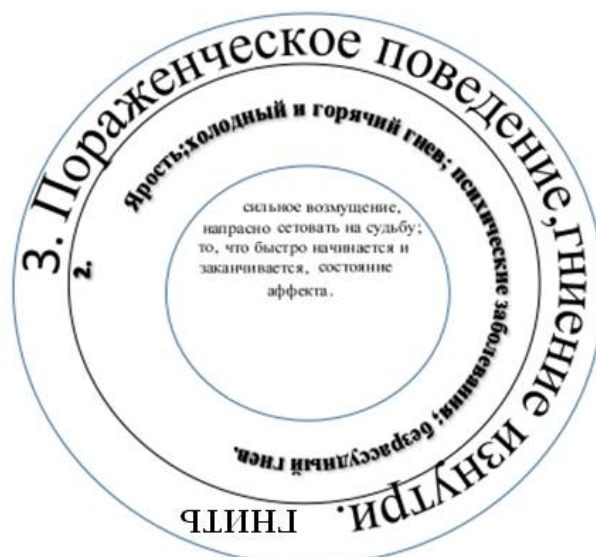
3. Пораженческое поведение,гниение изнутри. гнить

2. Ярость;холодный и горячий гнев; психические заболевания; безрассудный гнев.

сильное возмущение, напрасно сетовать на судьбу; то, что быстро начинается и заканчивается, состояние аффекта.